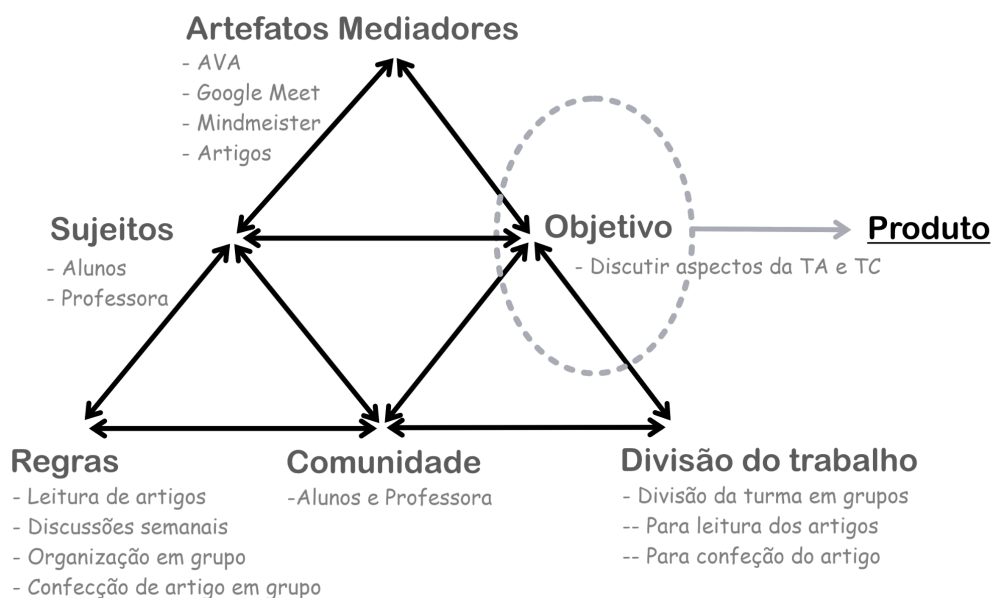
Artefatos Mediadores
- AVA
- Google Meet
- Mindmeister
- Artigos

Sujeitos
- Alunos
- Professora

Objetivo
- Discutir aspectos da TA e TC

Produto

Regras
- Leitura de artigos
- Discussões semanais
- Organização em grupo
- Confecção de artigo em grupo

Comunidade
-Alunos e Professora

Divisão do trabalho
- Divisão da turma em grupos
-- Para leitura dos artigos
-- Para confeção do artigo